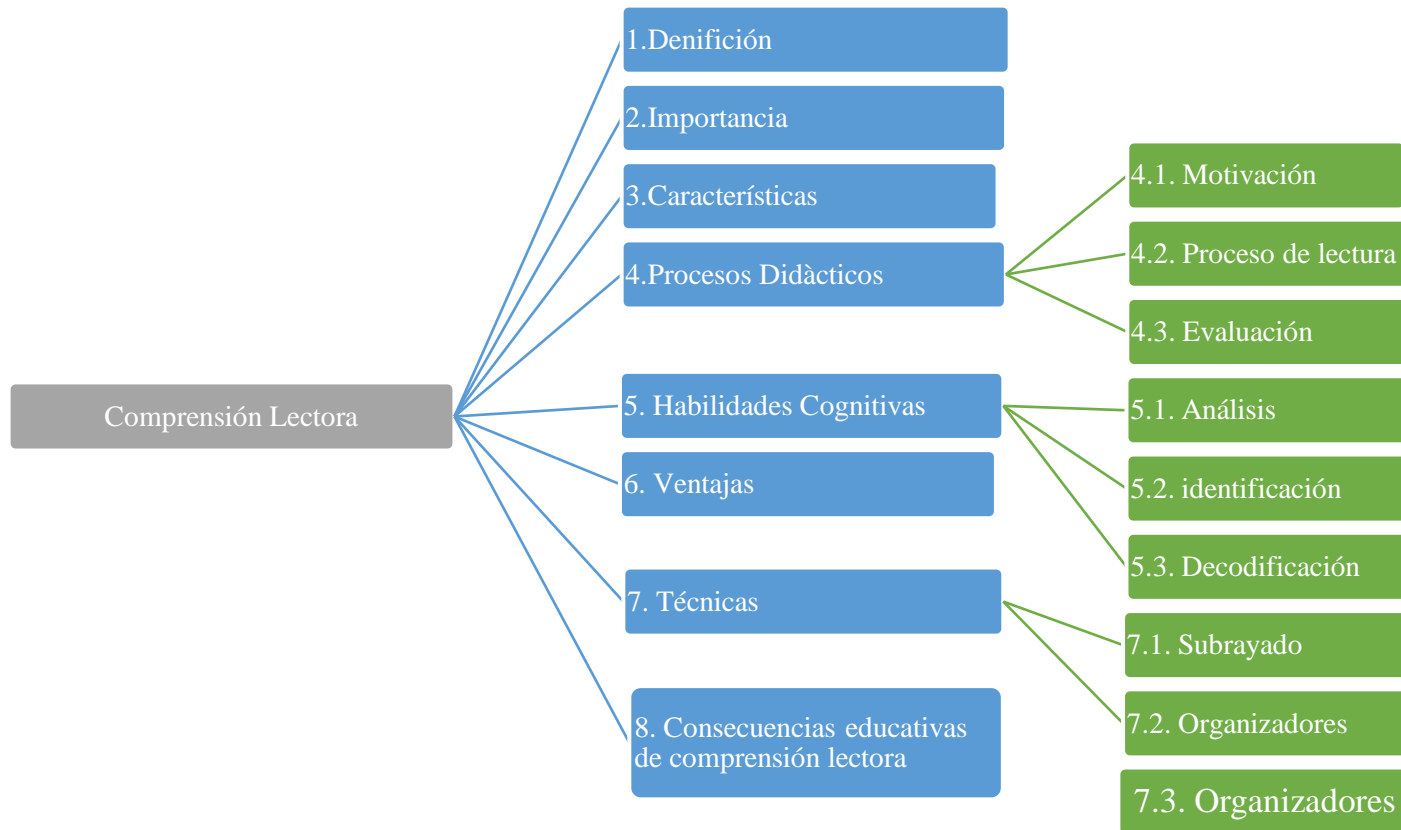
Comprensión Lectora

1.Denifición

2.Importancia

3.Características

4.Procesos Didàcticos

4.1. Motivación

4.2. Proceso de lectura

4.3. Evaluación

5. Habilidades Cognitivas

5.1. Análisis

5.2. identificación

5.3. Decodificación

6. Ventajas

7. Técnicas

7.1. Subrayado

7.2. Organizadores

7.3. Organizadores

8. Consecuencias educativas de comprensión lectora